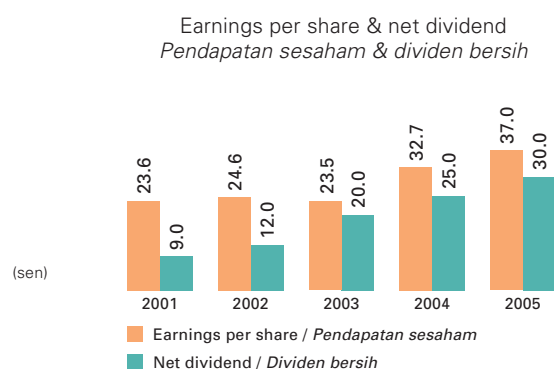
Earnings per share & net dividend
*Pendapatan sesaham & dividen bersih*

23.6
9.0
24.6
12.0
23.5
20.0
32.7
25.0
37.0
30.0

(sen)

2001
2002
2003
2004
2005

Earnings per share / *Pendapatan sesaham*
Net dividend / *Dividen bersih*